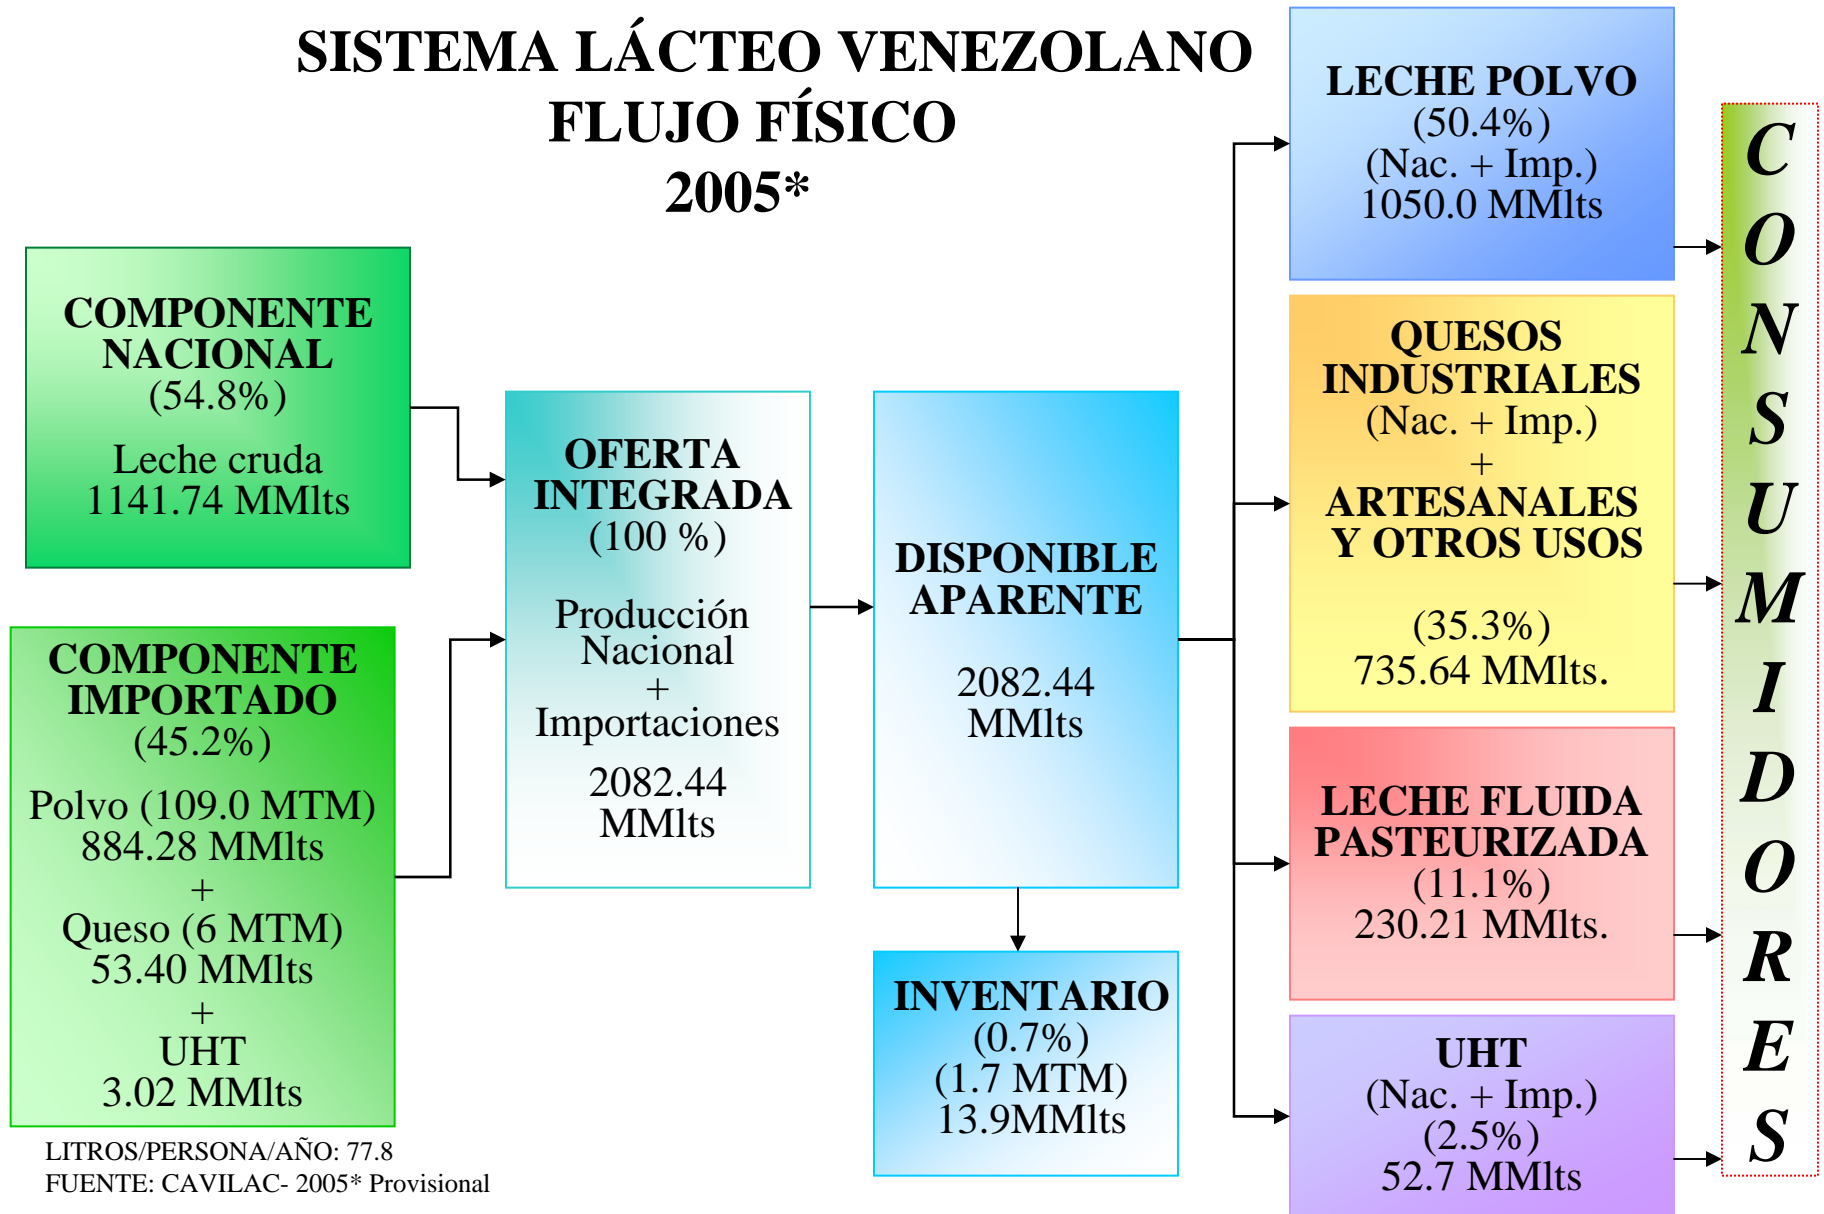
SISTEMA LÁCTEO VENEZOLANO
FLUJO FÍSICO
2005*

COMPONENTE NACIONAL
(54.8%)
Leche cruda
1141.74 MMlts

COMPONENTE IMPORTADO
(45.2%)
Polvo (109.0 MTM)
884.28 MMlts
+
Queso (6 MTM)
53.40 MMlts
+
UHT
3.02 MMlts

OFERTA INTEGRADA
(100 %)
Producción Nacional
+
Importaciones
2082.44
MMlts

DISPONIBLE APARENTE
2082.44
MMlts

INVENTARIO
(0.7%)
(1.7 MTM)
13.9MMlts

LECHE POLVO
(50.4%)
(Nac. + Imp.)
1050.0 MMlts

QUESOS INDUSTRIALES
(Nac. + Imp.)
+
ARTESANALES Y OTROS USOS
(35.3%)
735.64 MMlts.

LECHE FLUIDA PASTEURIZADA
(11.1%)
230.21 MMlts.

UHT
(Nac. + Imp.)
(2.5%)
52.7 MMlts

CONSUMIDORES

LITROS/PERSONA/AÑO: 77.8
FUENTE: CAVILAC- 2005* Provisional